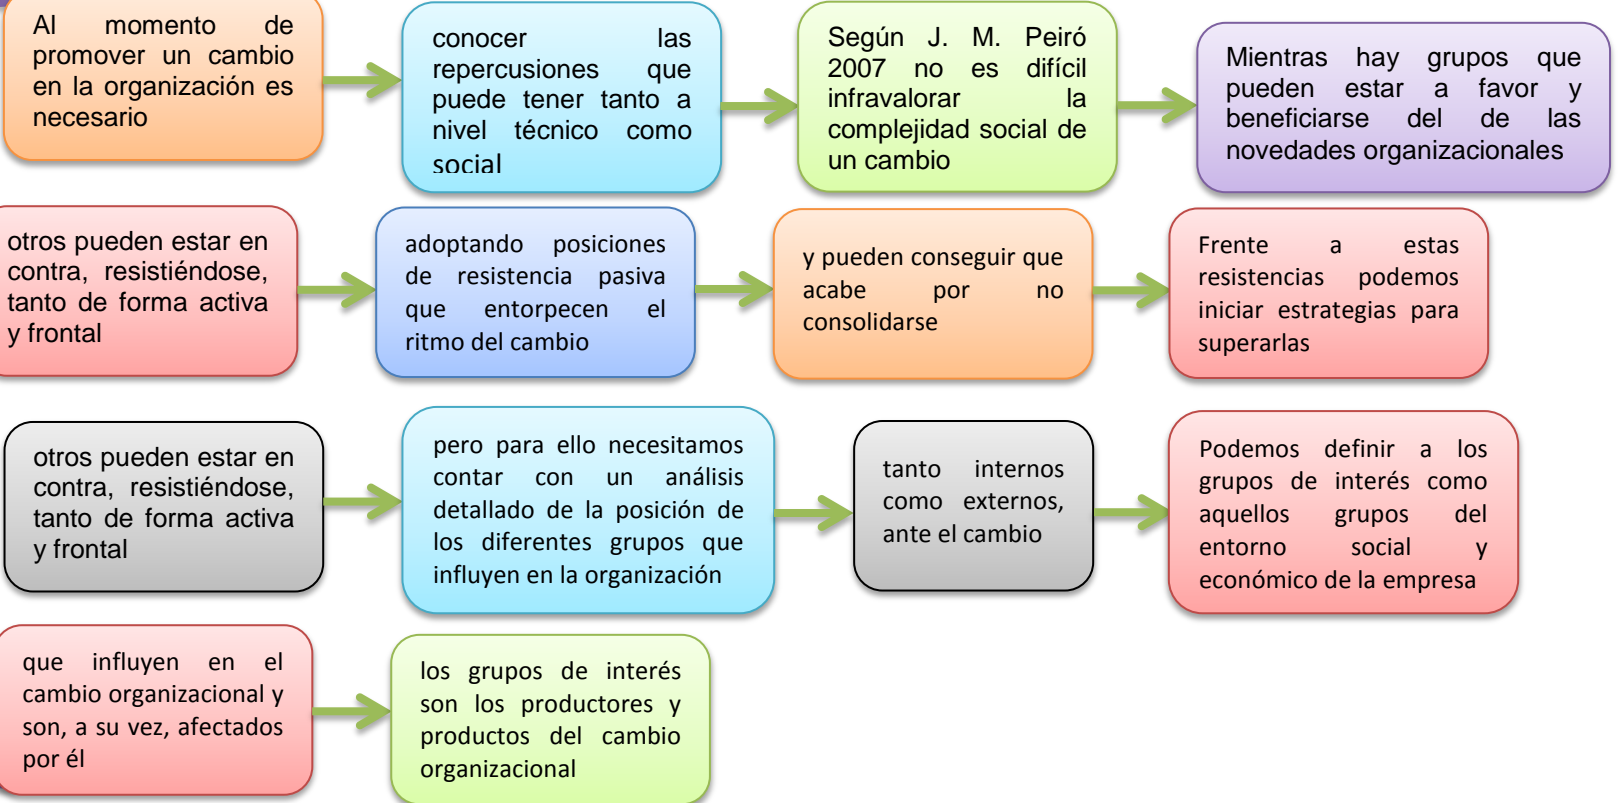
Al momento de promover un cambio en la organización es necesario

conocer las repercusiones que puede tener tanto a nivel técnico como social

Según J. M. Peiró 2007 no es difícil infravalorar la complejidad social de un cambio

Mientras hay grupos que pueden estar a favor y beneficiarse del de las novedades organizacionales

otros pueden estar en contra, resistiéndose, tanto de forma activa y frontal

adoptando posiciones de resistencia pasiva que entorpecen el ritmo del cambio

y pueden conseguir que acabe por no consolidarse

Frente a estas resistencias podemos iniciar estrategias para superarlas

otros pueden estar en contra, resistiéndose, tanto de forma activa y frontal

pero para ello necesitamos contar con un análisis detallado de la posición de los diferentes grupos que influyen en la organización

tanto internos como externos, ante el cambio

Podemos definir a los grupos de interés como aquellos grupos del entorno social y económico de la empresa

que influyen en el cambio organizacional y son, a su vez, afectados por él

los grupos de interés son los productores y productos del cambio organizacional